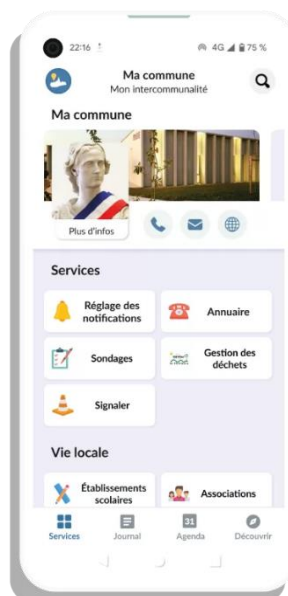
22:16 4G 75 %

Ma commune
Mon intercommunalité

Ma commune

Plus d'infos

Services

Réglage des notifications

Annuaire

Sondages

Gestion des déchets

Signaler

Vie locale

Établissements scolaires

Associations

Services
Journal
31
Agenda
Découvrir